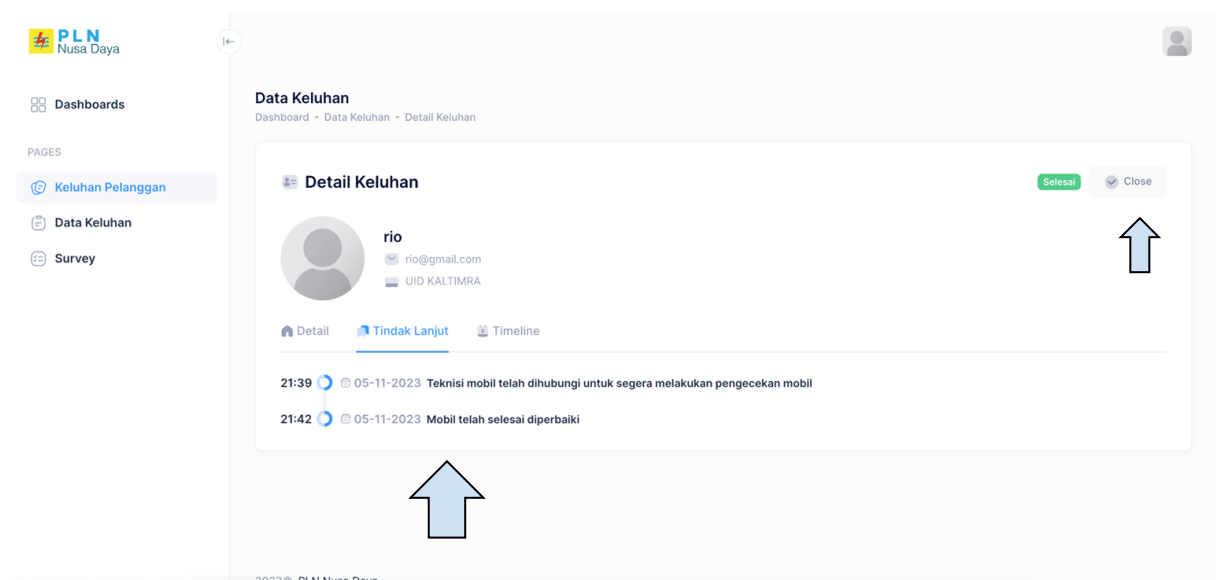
PLN
Nusa Daya

Dashboards

PAGES

Keluhan Pelanggan

Data Keluhan

Survey

Data Keluhan
Dashboard - Data Keluhan - Detail Keluhan

Detail Keluhan

Selesai

Close

rio
rio@gmail.com
UID KALTIMRA

Detail
Tindak Lanjut
Timeline

21:39 05-11-2023 Teknisi mobil telah dihubungi untuk segera melakukan pengecekan mobil

21:42 05-11-2023 Mobil telah selesai diperbaiki

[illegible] PLN Nusa Daya